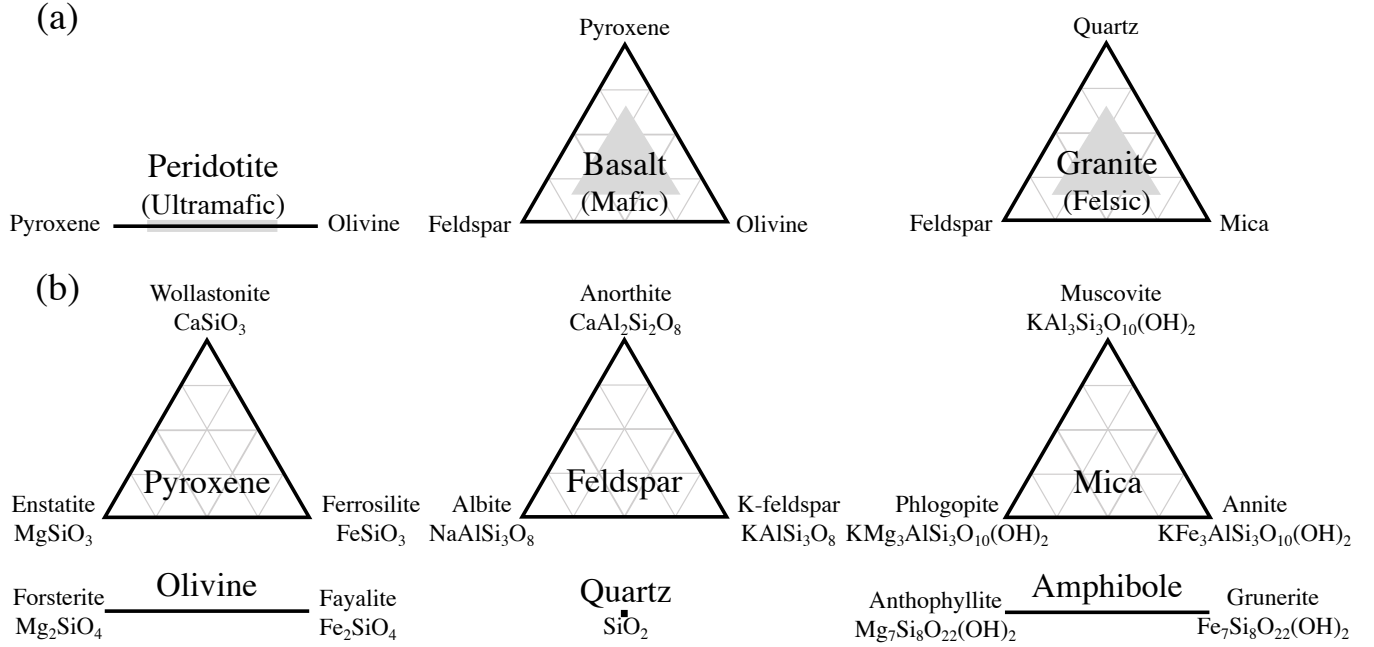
(a)

Peridotite
(Ultramafic)
Pyroxene Olivine

Pyroxene
Basalt
(Mafic)
Feldspar Olivine

Quartz
Granite
(Felsic)
Feldspar Mica

(b)

Wollastonite
$CaSiO_3$
Pyroxene
Enstatite
$MgSiO_3$
Ferrosilite
$FeSiO_3$

Anorthite
$CaAl_2Si_2O_8$
Feldspar
Albite
$NaAlSi_3O_8$
K-feldspar
$KAlSi_3O_8$

Muscovite
$KAl_3Si_3O_{10}(OH)_2$
Mica
Phlogopite
$KMg_3AlSi_3O_{10}(OH)_2$
Annite
$KFe_3AlSi_3O_{10}(OH)_2$

Olivine
Forsterite
$Mg_2SiO_4$
Fayalite
$Fe_2SiO_4$

Quartz
$SiO_2$

Amphibole
Anthophyllite
$Mg_7Si_8O_{22}(OH)_2$
Grunerite
$Fe_7Si_8O_{22}(OH)_2$